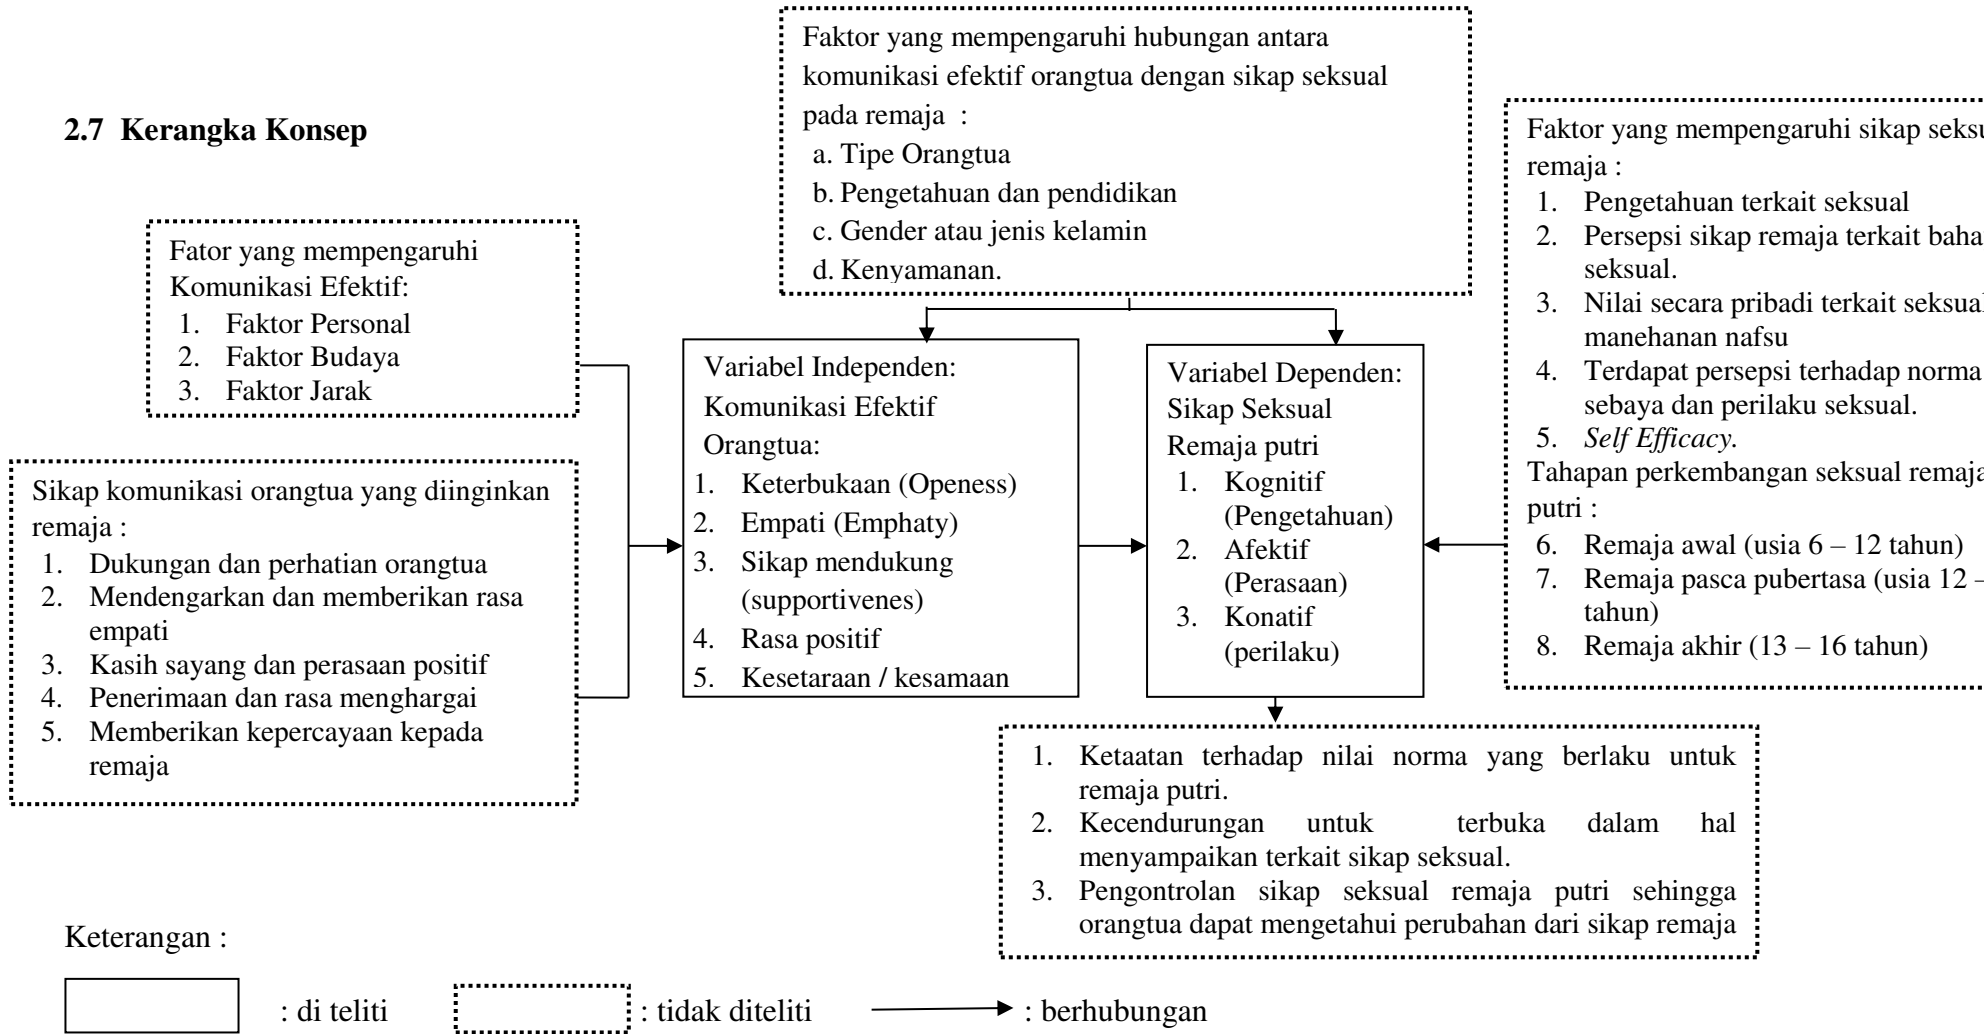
**2.7 Kerangka Konsep**

Faktor yang mempengaruhi hubungan antara komunikasi efektif orangtua dengan sikap seksual pada remaja :
a. Tipe Orangtua
b. Pengetahuan dan pendidikan
c. Gender atau jenis kelamin
d. Kenyamanan.

Faktor yang mempengaruhi sikap seksu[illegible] remaja :
1. Pengetahuan terkait seksual
2. Persepsi sikap remaja terkait baha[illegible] seksual.
3. Nilai secara pribadi terkait seksua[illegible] manehanan nafsu
4. Terdapat persepsi terhadap norma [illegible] sebaya dan perilaku seksual.
5. *Self Efficacy.*
Tahapan perkembangan seksual remaja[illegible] putri :
6. Remaja awal (usia 6 – 12 tahun)
7. Remaja pasca pubertasa (usia 12 –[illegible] tahun)
8. Remaja akhir (13 – 16 tahun)

Fator yang mempengaruhi Komunikasi Efektif:
1. Faktor Personal
2. Faktor Budaya
3. Faktor Jarak

Sikap komunikasi orangtua yang diinginkan remaja :
1. Dukungan dan perhatian orangtua
2. Mendengarkan dan memberikan rasa empati
3. Kasih sayang dan perasaan positif
4. Penerimaan dan rasa menghargai
5. Memberikan kepercayaan kepada remaja

Variabel Independen:
Komunikasi Efektif Orangtua:
1. Keterbukaan (Openess)
2. Empati (Emphaty)
3. Sikap mendukung (supportivenes)
4. Rasa positif
5. Kesetaraan / kesamaan

Variabel Dependen:
Sikap Seksual Remaja putri
1. Kognitif (Pengetahuan)
2. Afektif (Perasaan)
3. Konatif (perilaku)

1. Ketaatan terhadap nilai norma yang berlaku untuk remaja putri.
2. Kecendurungan untuk terbuka dalam hal menyampaikan terkait sikap seksual.
3. Pengontrolan sikap seksual remaja putri sehingga orangtua dapat mengetahui perubahan dari sikap remaja

Keterangan :

: di teliti
: tidak diteliti
: berhubungan